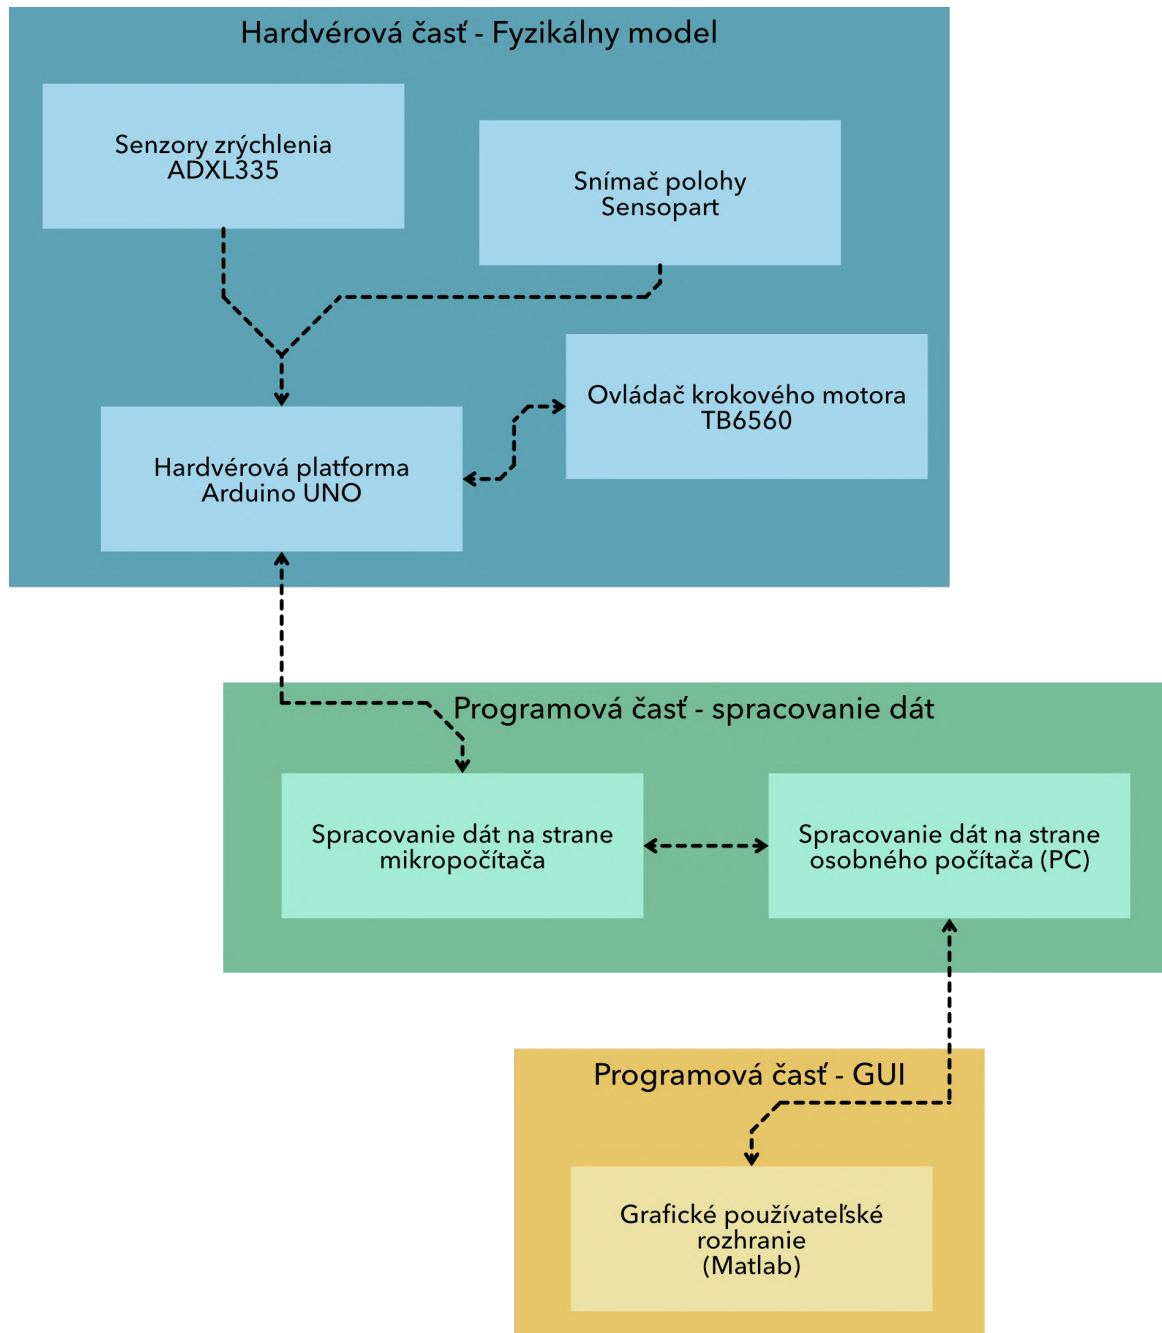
Hardvérová časť - Fyzikálny model

Senzory zrýchlenia
ADXL335

Snímač polohy
Sensopart

Ovládač krokového motora
TB6560

Hardvérová platforma
Arduino UNO

Programová časť - spracovanie dát

Spracovanie dát na strane
mikropočítača

Spracovanie dát na strane
osobného počítača (PC)

Programová časť - GUI

Grafické používateľské
rozhranie
(Matlab)